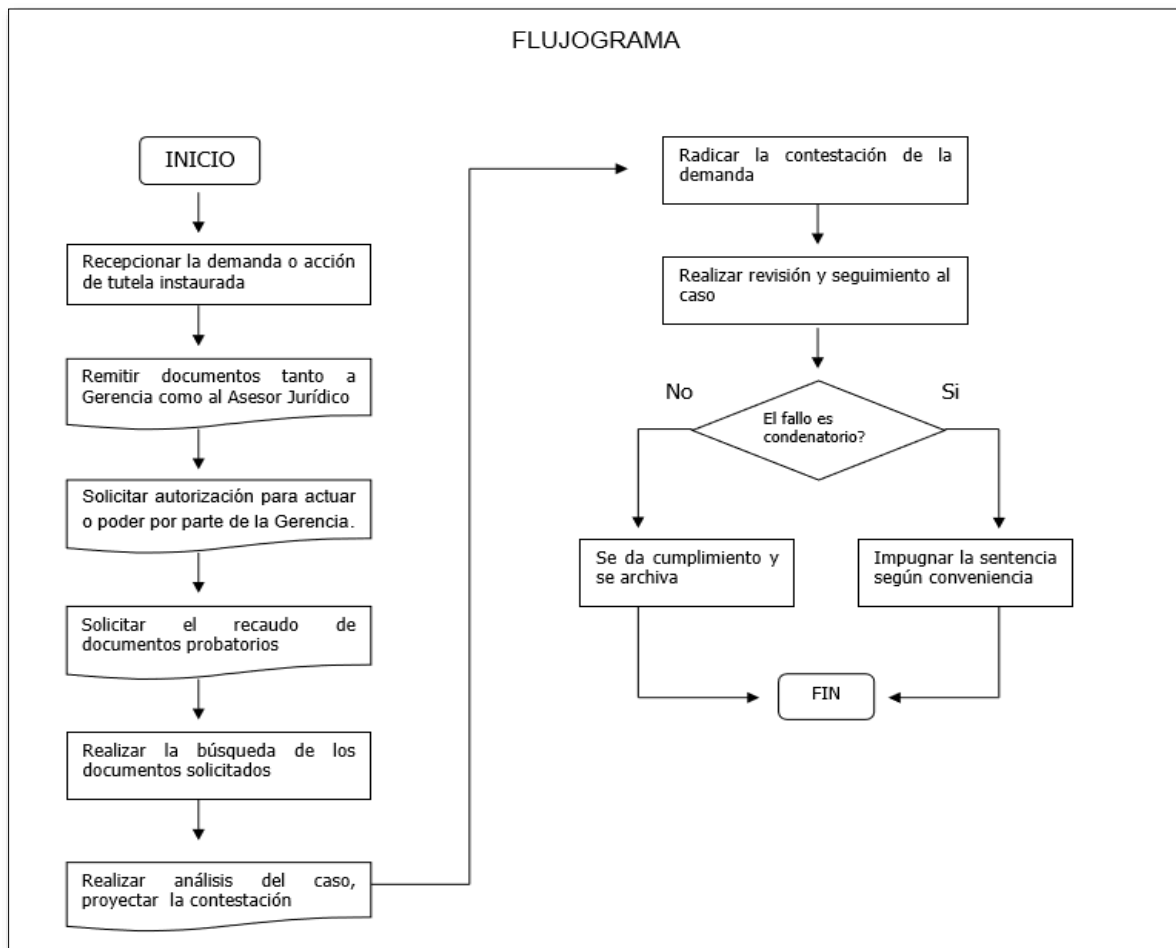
FLUJOGRAMA

INICIO

Recepcionar la demanda o acción de tutela instaurada

Remitir documentos tanto a Gerencia como al Asesor Jurídico

Solicitar autorización para actuar o poder por parte de la Gerencia.

Solicitar el recaudo de documentos probatorios

Realizar la búsqueda de los documentos solicitados

Realizar análisis del caso, proyectar la contestación

Radicar la contestación de la demanda

Realizar revisión y seguimiento al caso

No

Si

El fallo es condenatorio?

Se da cumplimiento y se archiva

Impugnar la sentencia según conveniencia

FIN